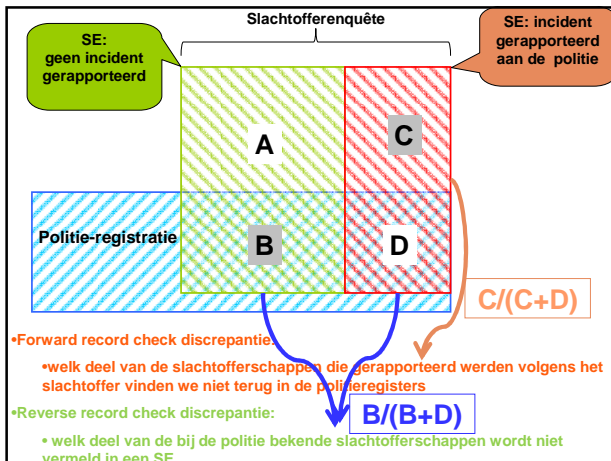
Slachtofferenquête

SE: geen incident gerapporteerd

SE: incident gerapporteerd aan de politie

A

C

Politie-registratie

B

D

C/(C+D)

•Forward record check discrepantie:

•welk deel van de slachtofferschappen die gerapporteerd werden volgens het slachtoffer vinden we niet terug in de politieregisters

•Reverse record check discrepantie:

B/(B+D)

• welk deel van de bij de politie bekende slachtofferschappen wordt niet vermeld in een SE